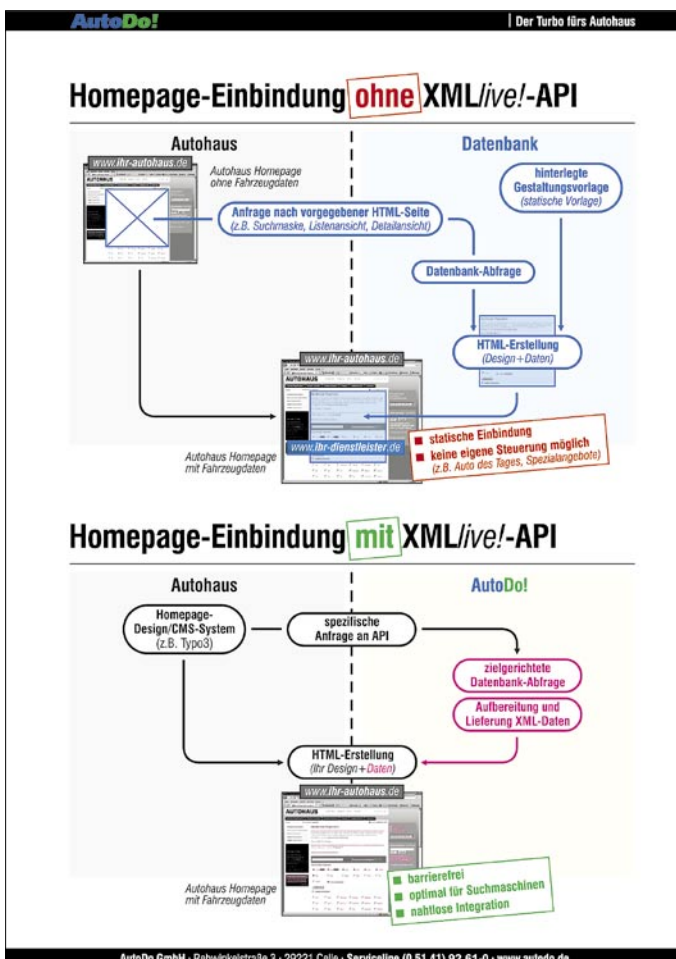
AutoDo!

| Der Turbo fürs Autohaus

Homepage-Einbindung ohne XMLlive!-API

Autohaus

Datenbank

www.ihr-autohaus.de

Autohaus Homepage ohne Fahrzeugdaten

hinterlegte Gestaltungsvorlage (statische Vorlage)

Anfrage nach vorgegebener HTML-Seite (z.B. Suchmaske, Listenansicht, Detailansicht)

Datenbank-Abfrage

HTML-Erstellung (Design+Daten)

www.ihr-autohaus.de

AUTOHAUS

www.ihr-dienstleister.de

Autohaus Homepage mit Fahrzeugdaten

statische Einbindung

keine eigene Steuerung möglich (z.B. Auto des Tages, Spezialangebote)

Homepage-Einbindung mit XMLlive!-API

Autohaus

AutoDo!

Homepage-Design/CMS-System (z.B. Typo3)

spezifische Anfrage an API

zielgerichtete Datenbank-Abfrage

Aufbereitung und Lieferung XML-Daten

HTML-Erstellung (Ihr Design+Daten)

www.ihr-autohaus.de

Autohaus Homepage mit Fahrzeugdaten

barrierefrei

optimal für Suchmaschinen

nahtlose Integration

AutoDo GmbH · Rahwinkelstraße 3 · 29221 Celle · Serviceline (0 51 41) 92 61-0 · www.autodo.de